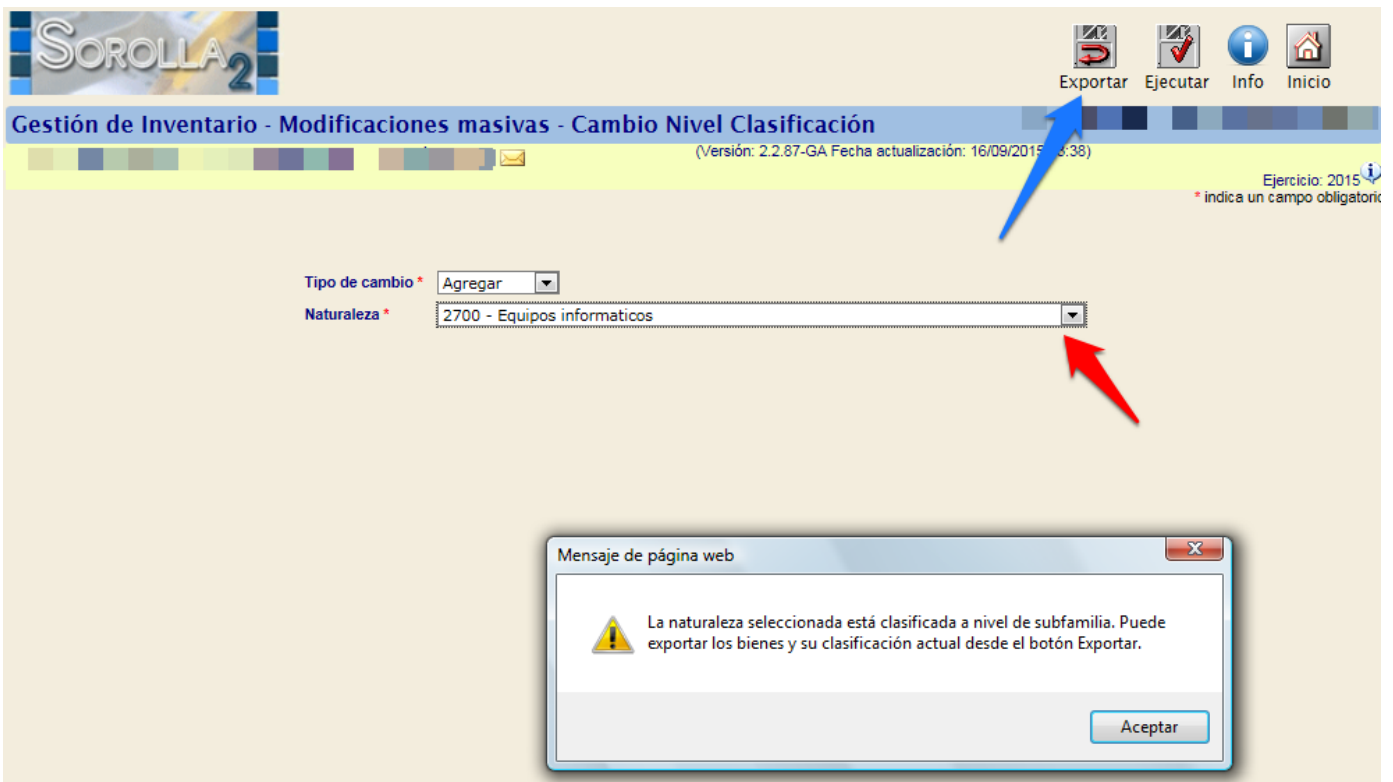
SOROLLA 2

Exportar Ejecutar Info Inicio

Gestión de Inventario - Modificaciones masivas - Cambio Nivel Clasificación

(Versión: 2.2.87-GA Fecha actualización: 16/09/2015 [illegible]:38)

Ejercicio: 2015
* indica un campo obligatorio

Tipo de cambio * Agregar
Naturaleza * 2700 - Equipos informaticos

Mensaje de página web

La naturaleza seleccionada está clasificada a nivel de subfamilia. Puede exportar los bienes y su clasificación actual desde el botón Exportar.

Aceptar